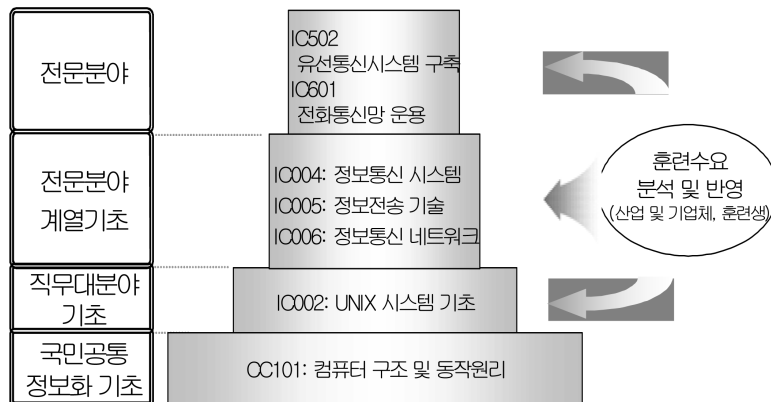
전문분야

전문분야 계열기초

직무대분야 기초

국민공통 정보화 기초

IC502 유선통신시스템 구축
IC601 전화통신망 운용

IC004: 정보통신 시스템
IC005: 정보전송 기술
IC006: 정보통신 네트워크

IC002: UNIX 시스템 기초

CC101: 컴퓨터 구조 및 동작원리

훈련수요 분석 및 반영 (산업 및 기업체, 훈련생)